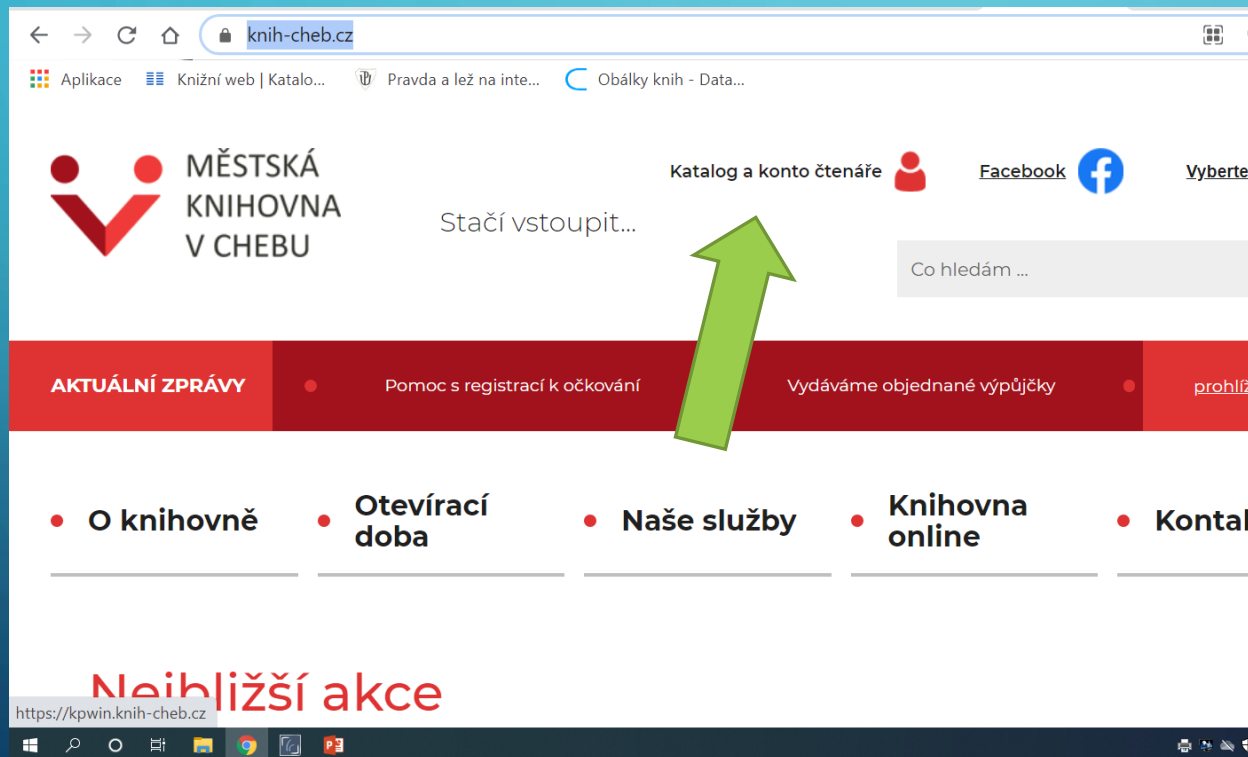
knih-cheb.cz

Aplikace Knižní web | Katalo... Pravda a lež na inte... Obálky knih - Data...

MĚSTSKÁ KNIHOVNA V CHEBU

Stačí vstoupit...

Katalog a konto čtenáře

Facebook

Vyberte

Co hledám ...

AKTUÁLNÍ ZPRÁVY

Pomoc s registrací k očkování

Vydáváme objednané výpůjčky

prohlí

O knihovně

Otevírací doba

Naše služby

Knihovna online

Konta

Nejbližší akce

https://kpwin.knih-cheb.cz